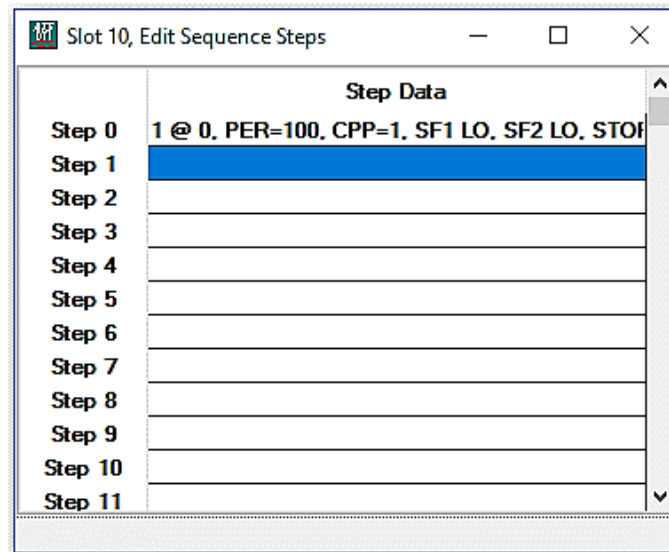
Slot 10, Edit Sequence Steps

| | Step Data |
|---|---|
| Step 0 | 1 @ 0, PER=100, CPP=1, SF1 LO, SF2 LO, STO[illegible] |
| Step 1 | |
| Step 2 | |
| Step 3 | |
| Step 4 | |
| Step 5 | |
| Step 6 | |
| Step 7 | |
| Step 8 | |
| Step 9 | |
| Step 10 | |
| Step 11 | |